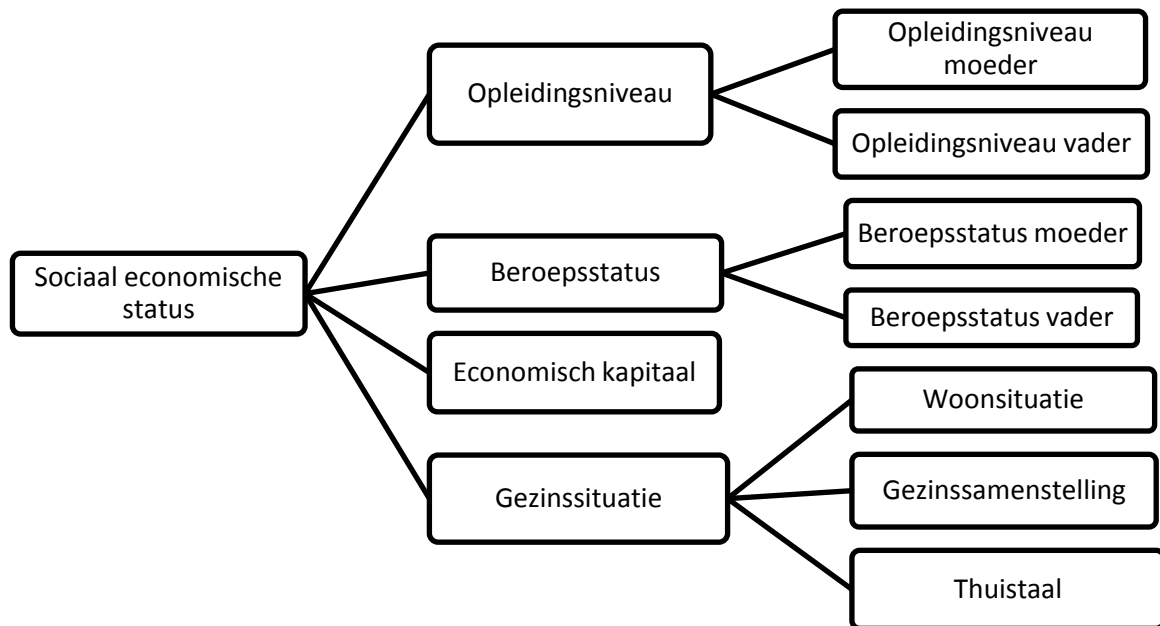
Sociaal economische status

Opleidingsniveau

Opleidingsniveau moeder

Opleidingsniveau vader

Beroepsstatus

Beroepsstatus moeder

Beroepsstatus vader

Economisch kapitaal

Gezinssituatie

Woonsituatie

Gezinssamenstelling

Thuistaal